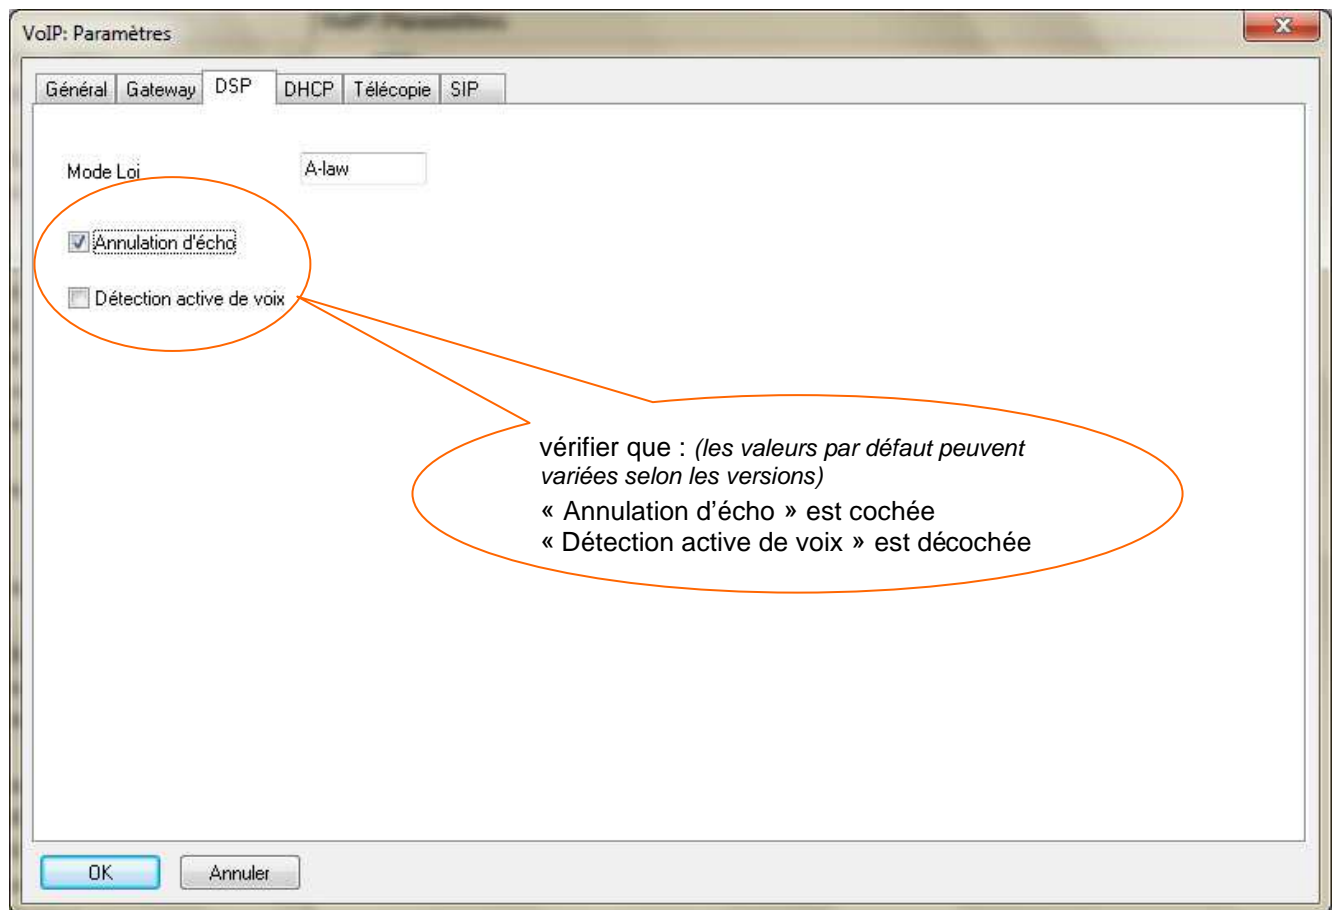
VoIP: Paramètres

Général | Gateway | DSP | DHCP | Télécopie | SIP

Mode Loi A-law

Annulation d'écho

Détection active de voix

vérifier que : (les valeurs par défaut peuvent variées selon les versions)
« Annulation d'écho » est cochée
« Détection active de voix » est décochée

OK Annuler